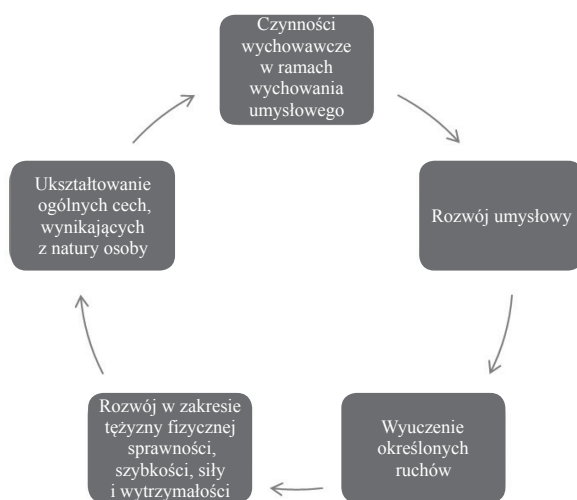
Czynności wychowawcze w ramach wychowania umysłowego

Rozwój umysłowy

Wyuczenie określonych ruchów

Rozwój w zakresie tężyzny fizycznej sprawności, szybkości, siły i wytrzymałości

Ukształtowanie ogólnych cech, wynikających z natury osoby